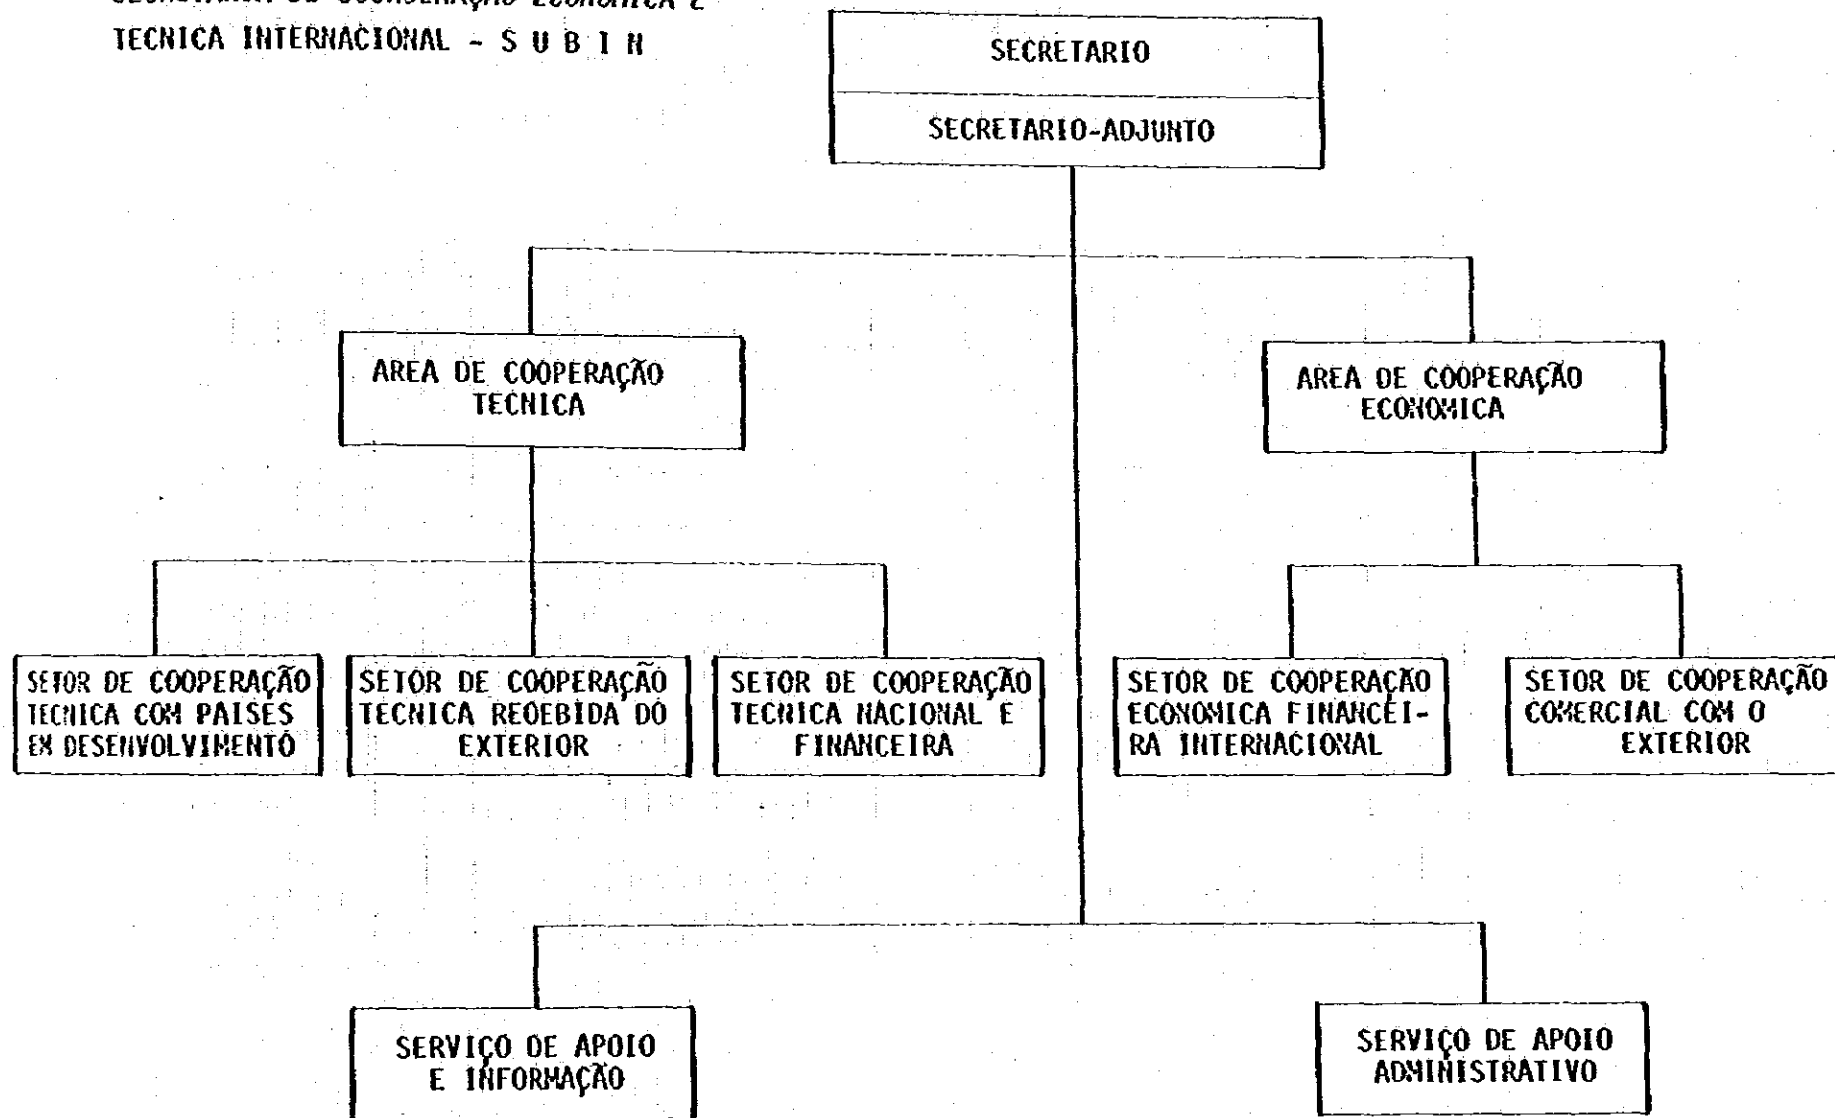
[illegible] DE COOPERAÇÃO ECONOMICA E TECNICA INTERNACIONAL - S U B I N

SECRETARIO

SECRETARIO-ADJUNTO

AREA DE COOPERAÇÃO TECNICA

AREA DE COOPERAÇÃO ECONOMICA

SETOR DE COOPERAÇÃO TECNICA COM PAISES EM DESENVOLVIMENTO

SETOR DE COOPERAÇÃO TECNICA RECEBIDA DO EXTERIOR

SETOR DE COOPERAÇÃO TECNICA NACIONAL E FINANCEIRA

SETOR DE COOPERAÇÃO ECONOMICA FINANCEIRA INTERNACIONAL

SETOR DE COOPERAÇÃO COMERCIAL COM O EXTERIOR

SERVIÇO DE APOIO E INFORMAÇÃO

SERVIÇO DE APOIO ADMINISTRATIVO